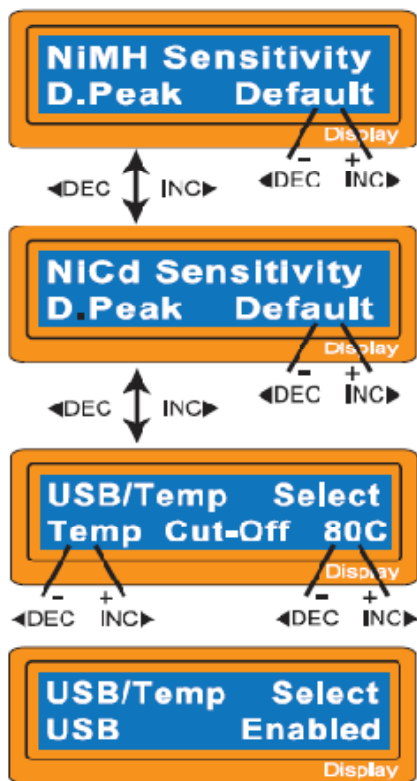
NiMH Sensitivity
D.Peak Default
Display

◀DEC INC▶ ◀DEC INC▶
- +

NiCd Sensitivity
D.Peak Default
Display

◀DEC INC▶ ◀DEC INC▶
- +

USB/Temp Select
Temp Cut-Off 80C
Display

- + - +
◀DEC INC▶ ◀DEC INC▶

USB/Temp Select
USB Enabled
Display